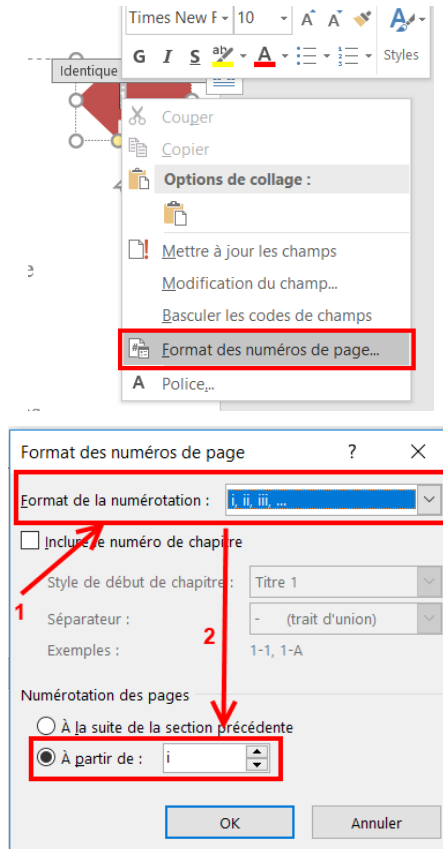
Times New R 10 A A
G I S A Styles
Identique
Couper
Copier
Options de collage :
Mettre à jour les champs
Modification du champ...
Basculer les codes de champs
Format des numéros de page...
Police...

Format des numéros de page ? X
Format de la numérotation : i, ii, iii, ...
Inclure le numéro de chapitre
Style de début de chapitre : Titre 1
Séparateur : - (trait d'union)
Exemples : 1-1, 1-A
1
2
Numérotation des pages
À la suite de la section précédente
À partir de : i
OK Annuler